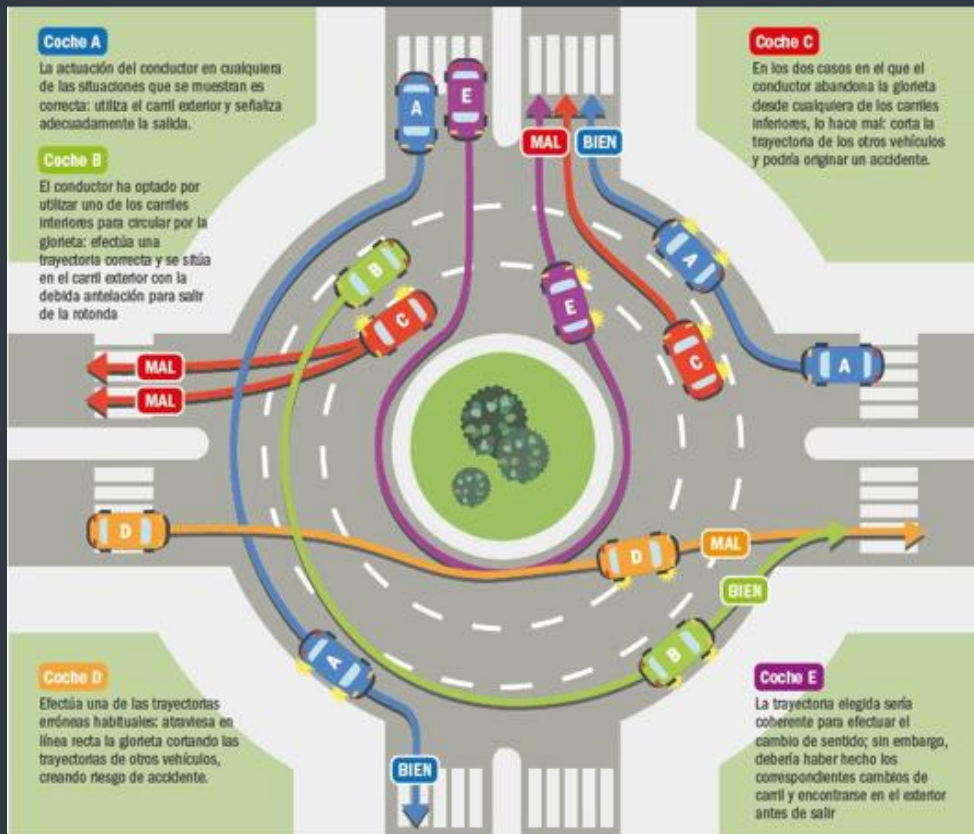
Coche A
La actuación del conductor en cualquiera de las situaciones que se muestran es correcta: utiliza el carril exterior y señaliza adecuadamente la salida.

Coche B
El conductor ha optado por utilizar uno de los carriles interiores para circular por la glorieta: efectúa una trayectoria correcta y se sitúa en el carril exterior con la debida antelación para salir de la rotonda

Coche C
En los dos casos en el que el conductor abandona la glorieta desde cualquiera de los carriles inferiores, lo hace mal: corta la trayectoria de los otros vehículos y podría originar un accidente.

A
E
MAL
BIEN
B
C
E
A
C
A
MAL
MAL
D
D
MAL
BIEN
A
B
BIEN

Coche D
Efectúa una de las trayectorias erróneas habituales: atraviesa en línea recta la glorieta cortando las trayectorias de otros vehículos, creando riesgo de accidente.

Coche E
La trayectoria elegida sería coherente para efectuar el cambio de sentido; sin embargo, debería haber hecho los correspondientes cambios de carril y encontrarse en el exterior antes de salir